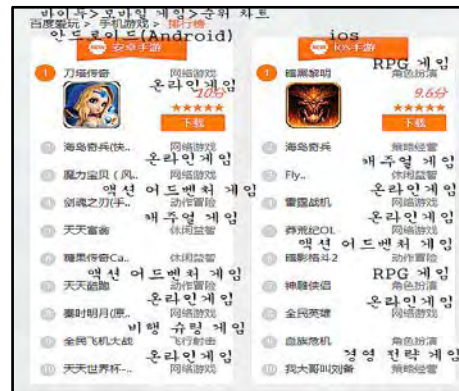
바이두>모바일 게임>순위 차트
百度爱玩 > 手机游戏 > 排行榜
안드로이드(Android)
安卓手游
1 刀塔传奇 网络游戏
온라인게임
10分
★★★★★
下载
海岛奇兵(快... 网络游戏
온라인게임
魔力宝贝(风... 网络游戏
액션 어드벤처 게임
剑魂之刃(手... 动作冒险
캐주얼 게임
天天富翁 休闲益智
糖果传奇Ca... 休闲益智
액션 어드벤처 게임
天天酷跑 动作冒险
온라인게임
秦时明月(原... 网络游戏
비행 슈팅 게임
全民飞机大战 飞行射击
온라인게임
天天世界杯-... 网络游戏

ios
iOS手游
1 暗黑黎明 角色扮演
RPG 게임
9.6分
★★★★★
下载
海岛奇兵 策略经营
캐주얼 게임
Fly... 休闲益智
온라인게임
雷霆战机 网络游戏
온라인게임
莽荒纪OL 网络游戏
액션 어드벤처 게임
暗影格斗2 动作冒险
RPG 게임
神雕侠侣 角色扮演
온라인게임
全民英雄 网络游戏
血族危机 角色扮演
경영 전략 게임
我大哥叫刘备 策略经营